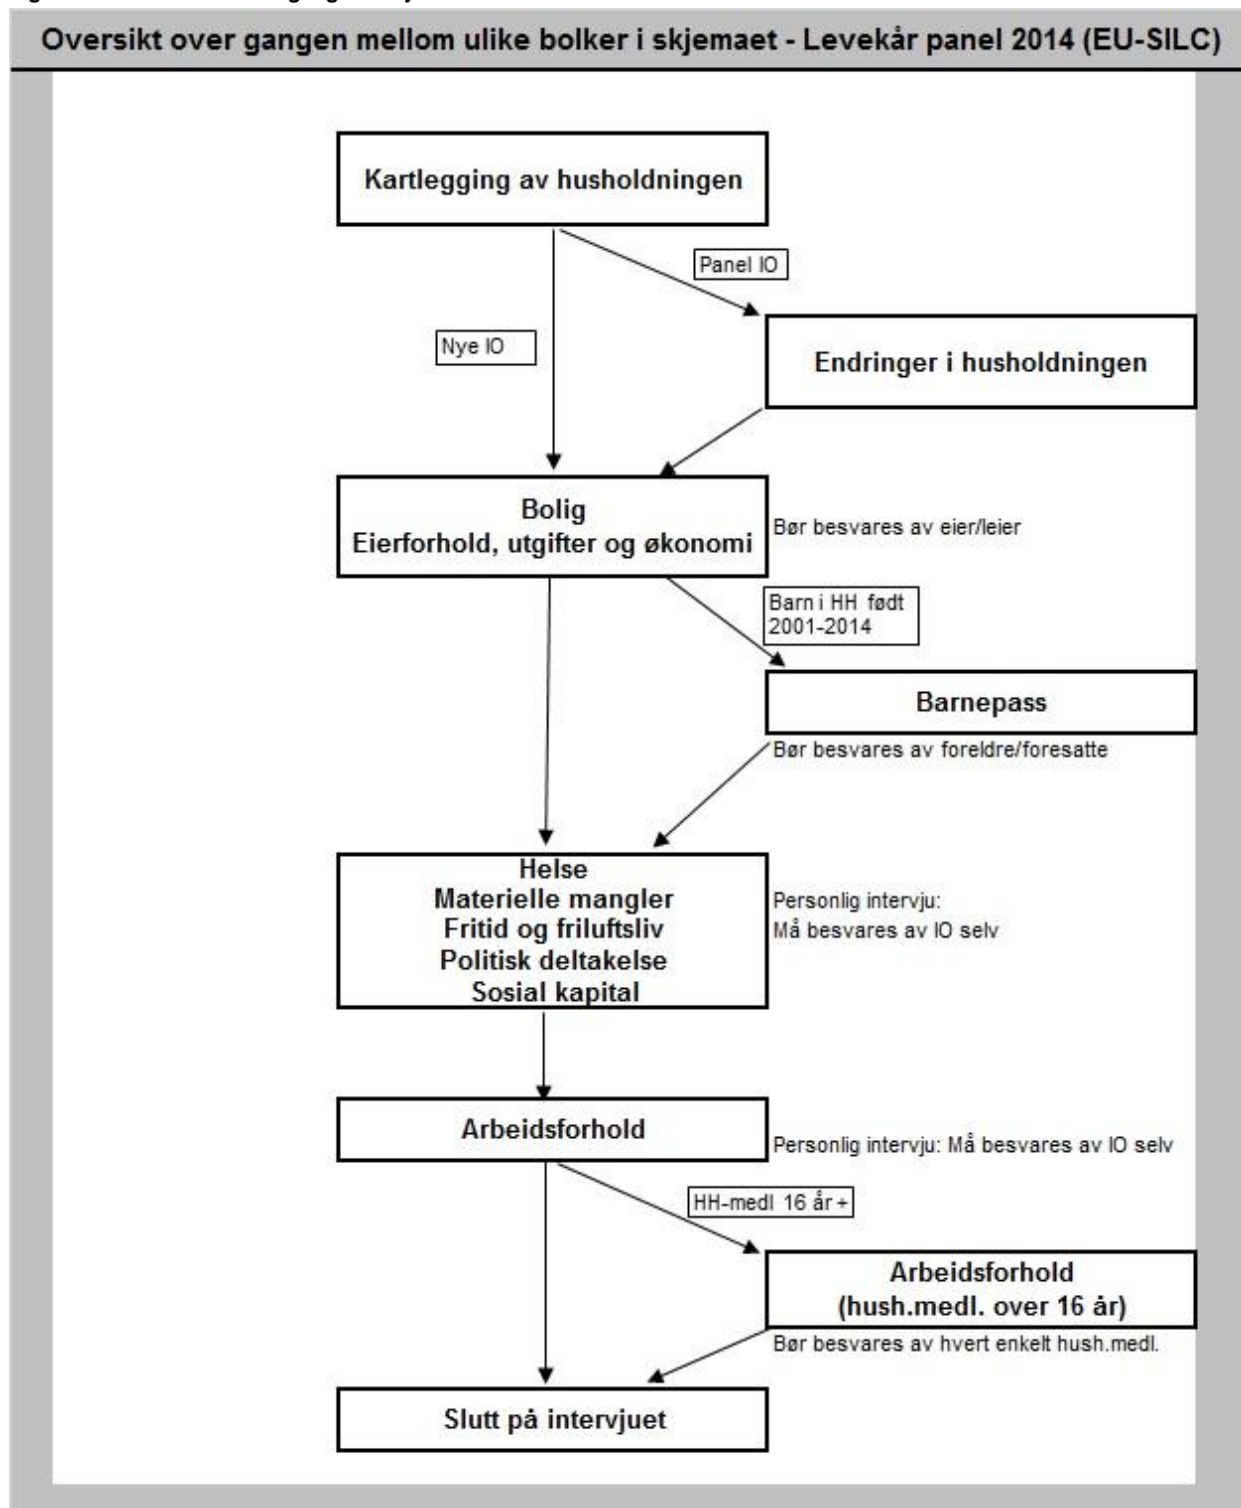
Oversikt over gangen mellom ulike bolker i skjemaet - Levekår panel 2014 (EU-SILC)

Kartlegging av husholdningen

Panel IO

Nye IO

Endringer i husholdningen

Bolig
Eierforhold, utgifter og økonomi

Bør besvares av eier/leier

Barn i HH født 2001-2014

Barnepass

Bør besvares av foreldre/foresatte

Helse
Materielle mangler
Fritid og friluftsliv
Politisk deltakelse
Sosial kapital

Personlig intervju:
Må besvares av IO selv

Arbeidsforhold

Personlig intervju: Må besvares av IO selv

HH-medl 16 år +

Arbeidsforhold
(hush.medl. over 16 år)

Bør besvares av hvert enkelt hush.medl.

Slutt på intervjuet